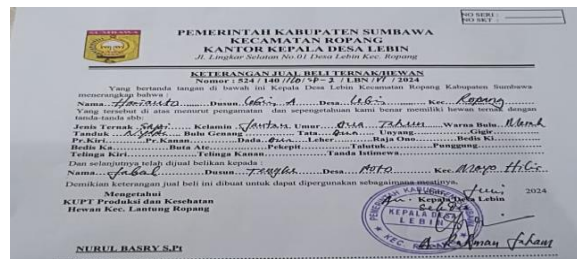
SUMBAWA

PEMERINTAH KABUPATEN SUMBAWA
KECAMATAN ROPANG
KANTOR KEPALA DESA LEBIN
Jl. Lingkar Selatan No.01 Desa Lebin Kec. Ropang

NO SERI : ..........
NO SKT : ..........

KETERANGAN JUAL BELI TERNAK/HEWAN
Nomor : 524 / 140 / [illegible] / LBN / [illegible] / 2024

Yang bertanda tangan di bawah ini Kepala Desa Lebin Kecamatan Ropang Kabupaten Sumbawa menerangkan bahwa :
Nama Hamzah Dusun Lebin A Desa Lebin Kec. Ropang
Yang tersebut di atas menurut pengamatan dan sepengetahuan kami benar memiliki hewan ternak dengan tanda-tanda sbb:
Jenis Ternak Sapi Kelamin Jantan Umur dua Tahun Warna Bulu Merah
Tanduk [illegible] Bulu Genang ........ Tali ........ Ada Unyang ........ Gigir ........
Pr.Kiri ........ Pr.Kanan ........ Dada ........ Ada Leher ........ Raja Osa ........ Bedis Ki ........
Bedis Ka ........ Buta Ato ........ Pekepit ........ Talutuk ........ Punggung ........
Telinga Kiri ........ Telinga Kanan ........ Tanda Istimewa ........
Dan selanjutnya telah dijual belikan kepada :
Nama Jabal Dusun Tengah Desa Koto Kec. Moyo Hilir
Demikian keterangan jual beli ini dibuat untuk dapat dipergunakan sebagaimana mestinya.

Lebin, Juni 2024
Mengetahui
KUPT Produksi dan Kesehatan
Hewan Kec. Lantung Ropang

Kepala Desa Lebin
KEPALA DESA LEBIN
KEC. ROPANG
Rahman Jabang

NURUL BASRY S.Pt